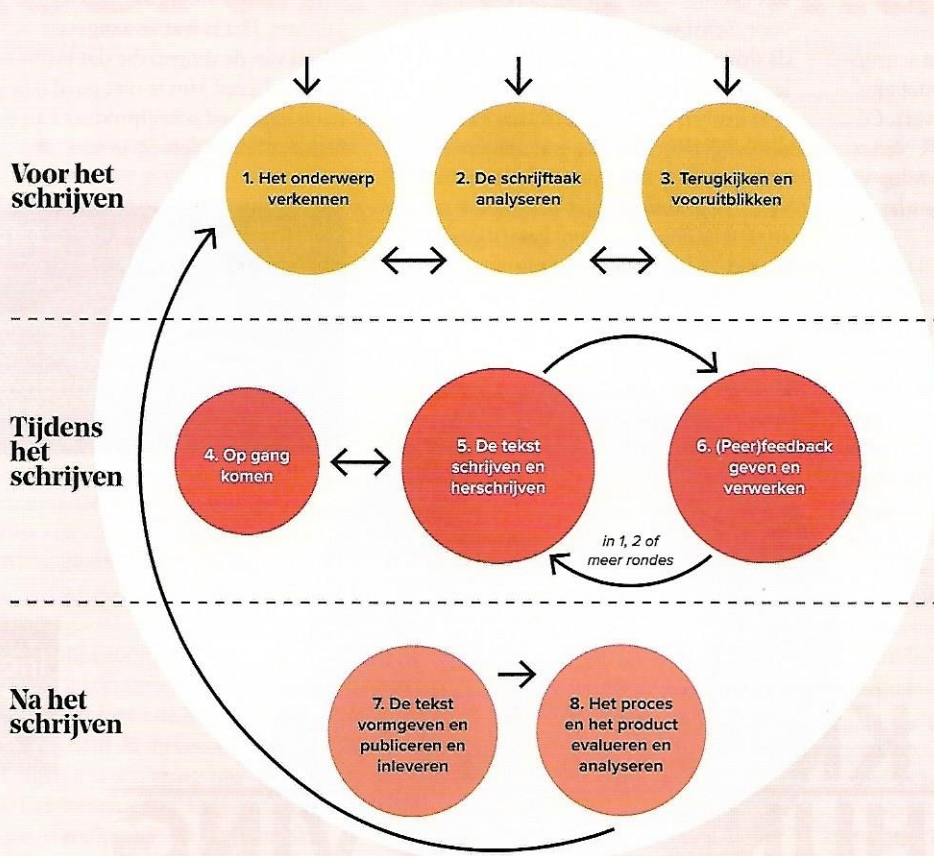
Voor het schrijven

1. Het onderwerp verkennen

2. De schrijftaak analyseren

3. Terugkijken en vooruitblikken

Tijdens het schrijven

4. Op gang komen

5. De tekst schrijven en herschrijven

6. (Peer)feedback geven en verwerken

in 1, 2 of meer rondes

Na het schrijven

7. De tekst vormgeven en publiceren en inleveren

8. Het proces en het product evalueren en analyseren